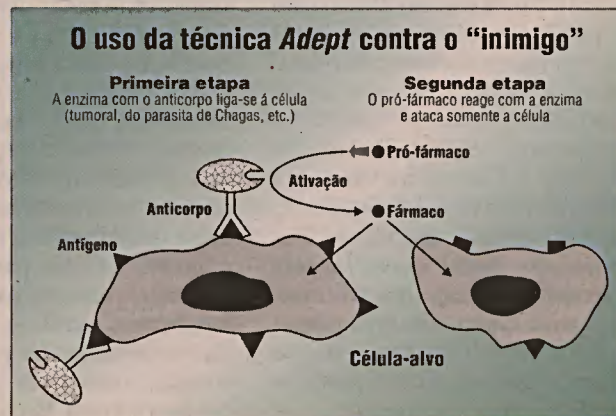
O uso da técnica *Adept* contra o "inimigo"

Primeira etapa
A enzima com o anticorpo liga-se à célula (tumoral, do parasita de Chagas, etc.)

Segunda etapa
O pró-fármaco reage com a enzima e ataca somente a célula

Pró-fármaco

Ativação

Fármaco

Anticorpo

Antígeno

Célula-alvo